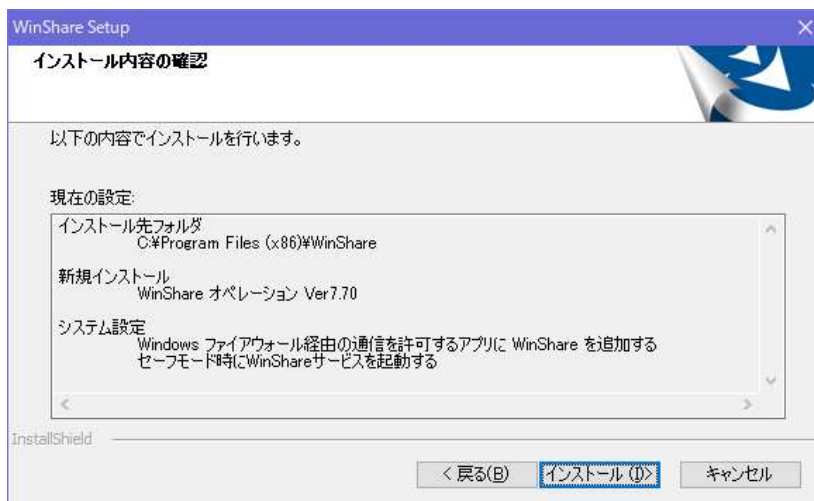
WinShare Setup

インストール内容の確認

以下の内容でインストールを行います。

現在の設定:

インストール先フォルダ
C:¥Program Files (x86)¥WinShare

新規インストール
WinShare オペレーション Ver7.70

システム設定
Windows ファイアウォール経由の通信を許可するアプリに WinShare を追加する
セーフモード時にWinShareサービスを起動する

InstallShield

< 戻る(B) インストール(I) キャンセル